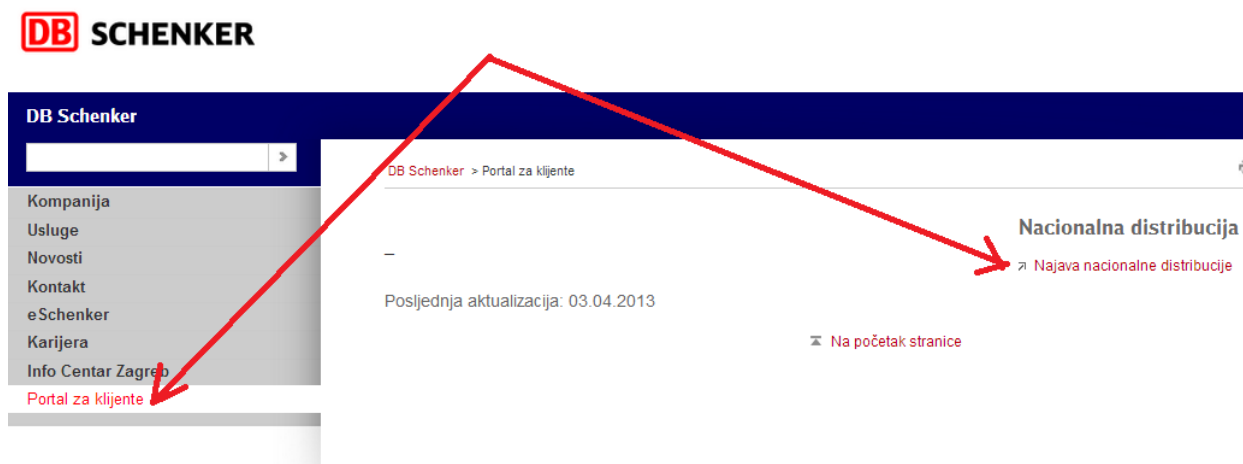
DB SCHENKER

DB Schenker

Kompanija
Usluge
Novosti
Kontakt
eSchenker
Karijera
Info Centar Zagreb
Portal za klijente

DB Schenker > Portal za klijente

Nacionalna distribucija

Najava nacionalne distribucije

–

Posljednja aktualizacija: 03.04.2013

Na početak stranice